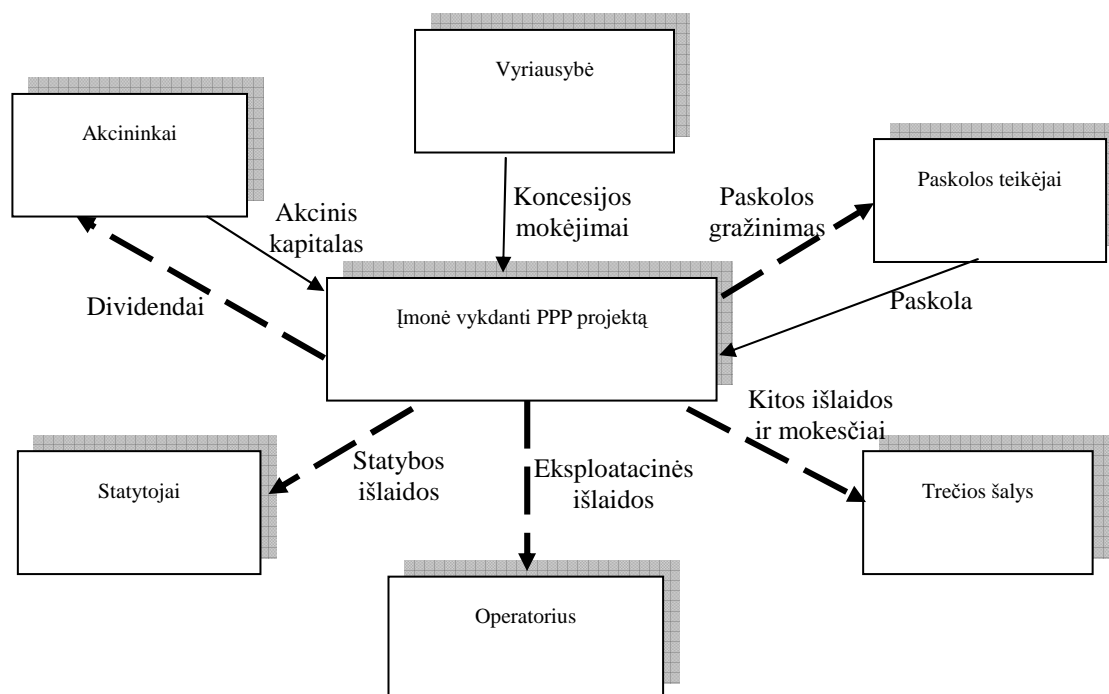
Vyriausybė

Akcininkai

Koncesijos mokėjimai

Paskolos grąžinimas

Paskolos teikėjai

Akcinis kapitalas

Dividendai

Įmonė vykdanti PPP projektą

Paskola

Kitos išlaidos ir mokesčiai

Statybos išlaidos

Eksploatacinės išlaidos

Statytojai

Trečios šalys

Operatorius